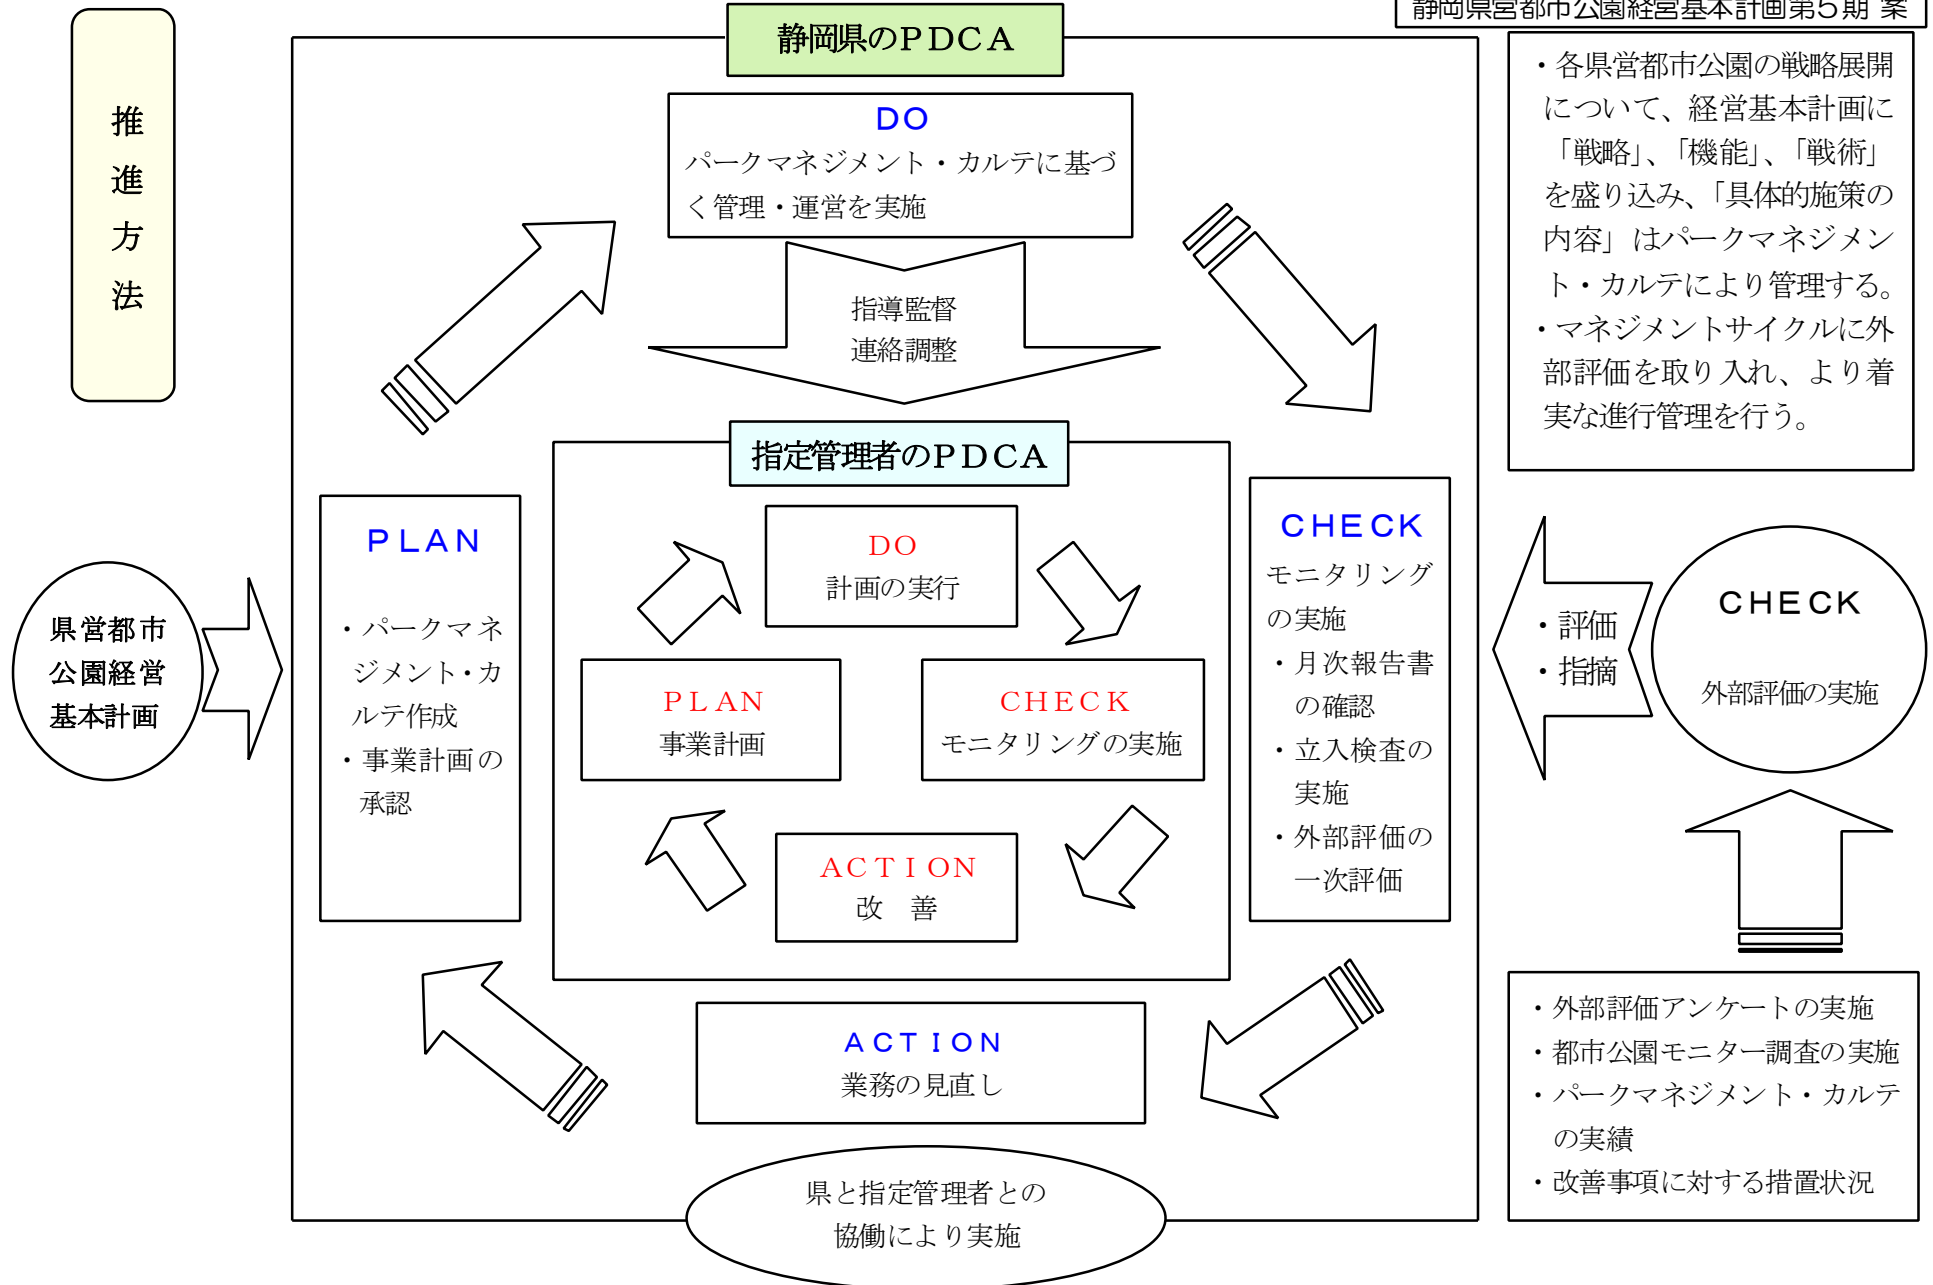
静岡県営都市公園経営基本計画第５期 案

推進方法

静岡県のＰＤＣＡ

DO
パークマネジメント・カルテに基づく管理・運営を実施

指導監督
連絡調整

・各県営都市公園の戦略展開について、経営基本計画に「戦略」、「機能」、「戦術」を盛り込み、「具体的施策の内容」はパークマネジメント・カルテにより管理する。
・マネジメントサイクルに外部評価を取り入れ、より着実な進行管理を行う。

指定管理者のＰＤＣＡ

県営都市公園経営基本計画

ＰＬＡＮ
・パークマネジメント・カルテ作成
・事業計画の承認

DO
計画の実行

PLAN
事業計画

CHECK
モニタリングの実施

ACTION
改　善

CHECK
モニタリングの実施
・月次報告書の確認
・立入検査の実施
・外部評価の一次評価

・評価
・指摘

CHECK
外部評価の実施

ACTION
業務の見直し

・外部評価アンケートの実施
・都市公園モニター調査の実施
・パークマネジメント・カルテの実績
・改善事項に対する措置状況

県と指定管理者との協働により実施